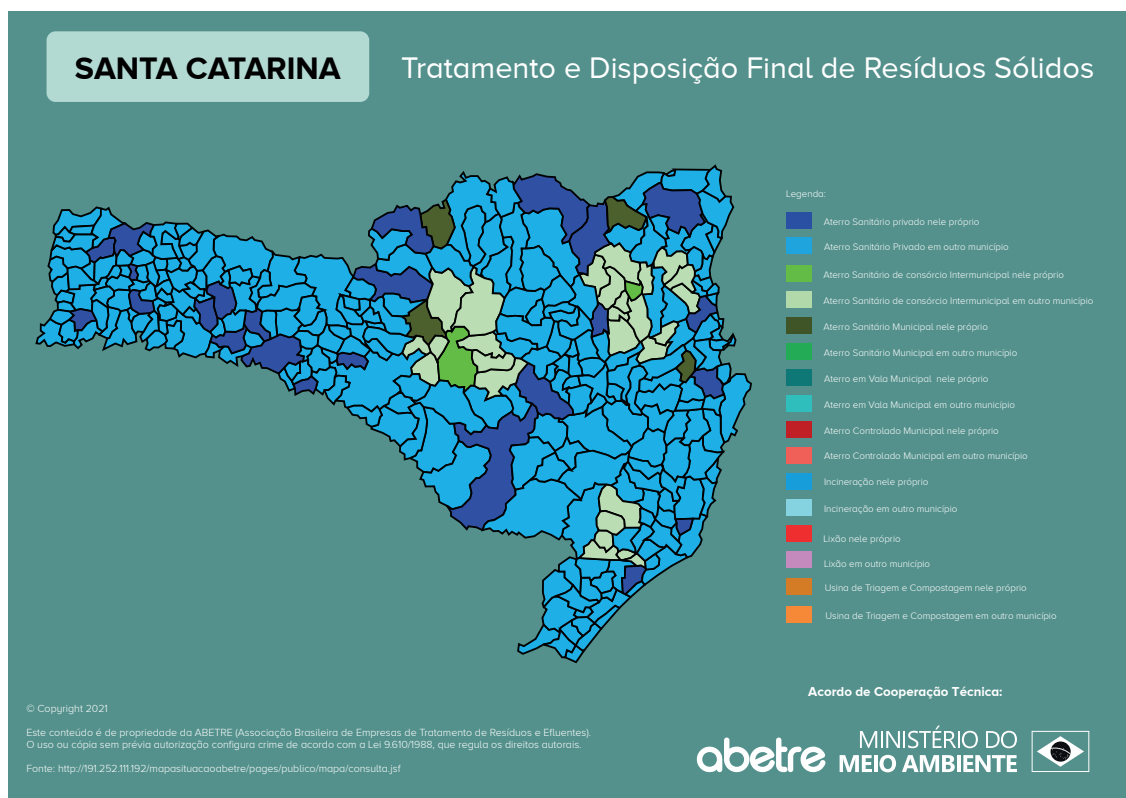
SANTA CATARINA

Tratamento e Disposição Final de Resíduos Sólidos

Legenda:

Aterro Sanitário privado nele próprio

Aterro Sanitário Privado em outro município

Aterro Sanitário de consórcio Intermunicipal nele próprio

Aterro Sanitário de consórcio Intermunicipal em outro município

Aterro Sanitário Municipal nele próprio

Aterro Sanitário Municipal em outro município

Aterro em Vala Municipal nele próprio

Aterro em Vala Municipal em outro município

Aterro Controlado Municipal nele próprio

Aterro Controlado Municipal em outro município

Incineração nele próprio

Incineração em outro município

Lixão nele próprio

Lixão em outro município

Usina de Triagem e Compostagem nele próprio

Usina de Triagem e Compostagem em outro município

© Copyright 2021

Este conteúdo é de propriedade da ABETRE (Associação Brasileira de Empresas de Tratamento de Resíduos e Efluentes). O uso ou cópia sem prévia autorização configura crime de acordo com a Lei 9.610/1988, que regula os direitos autorais.

Fonte: http://191.252.111.192/mapasituacaoabetre/pages/publico/mapa/consulta.jsf

Acordo de Cooperação Técnica:

abetre

MINISTÉRIO DO MEIO AMBIENTE